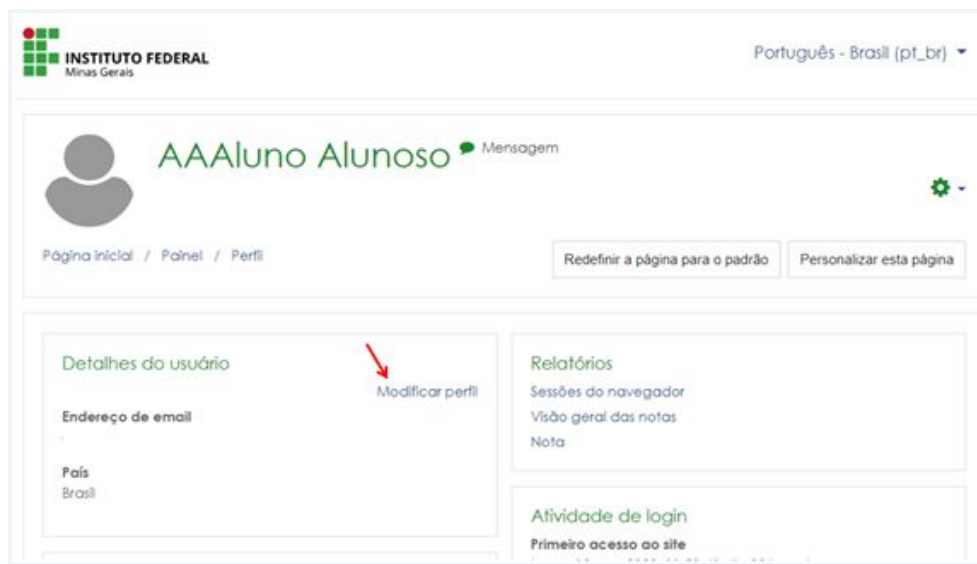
INSTITUTO FEDERAL
Minas Gerais

Português - Brasil (pt_br)

AAAluno Alunoso Mensagem

Página inicial / Painel / Perfil

Redefinir a página para o padrão

Personalizar esta página

Detalhes do usuário

Modificar perfil

Endereço de email

País
Brasil

Relatórios
Sessões do navegador
Visão geral das notas
Nota

Atividade de login
Primeiro acesso ao site
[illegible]